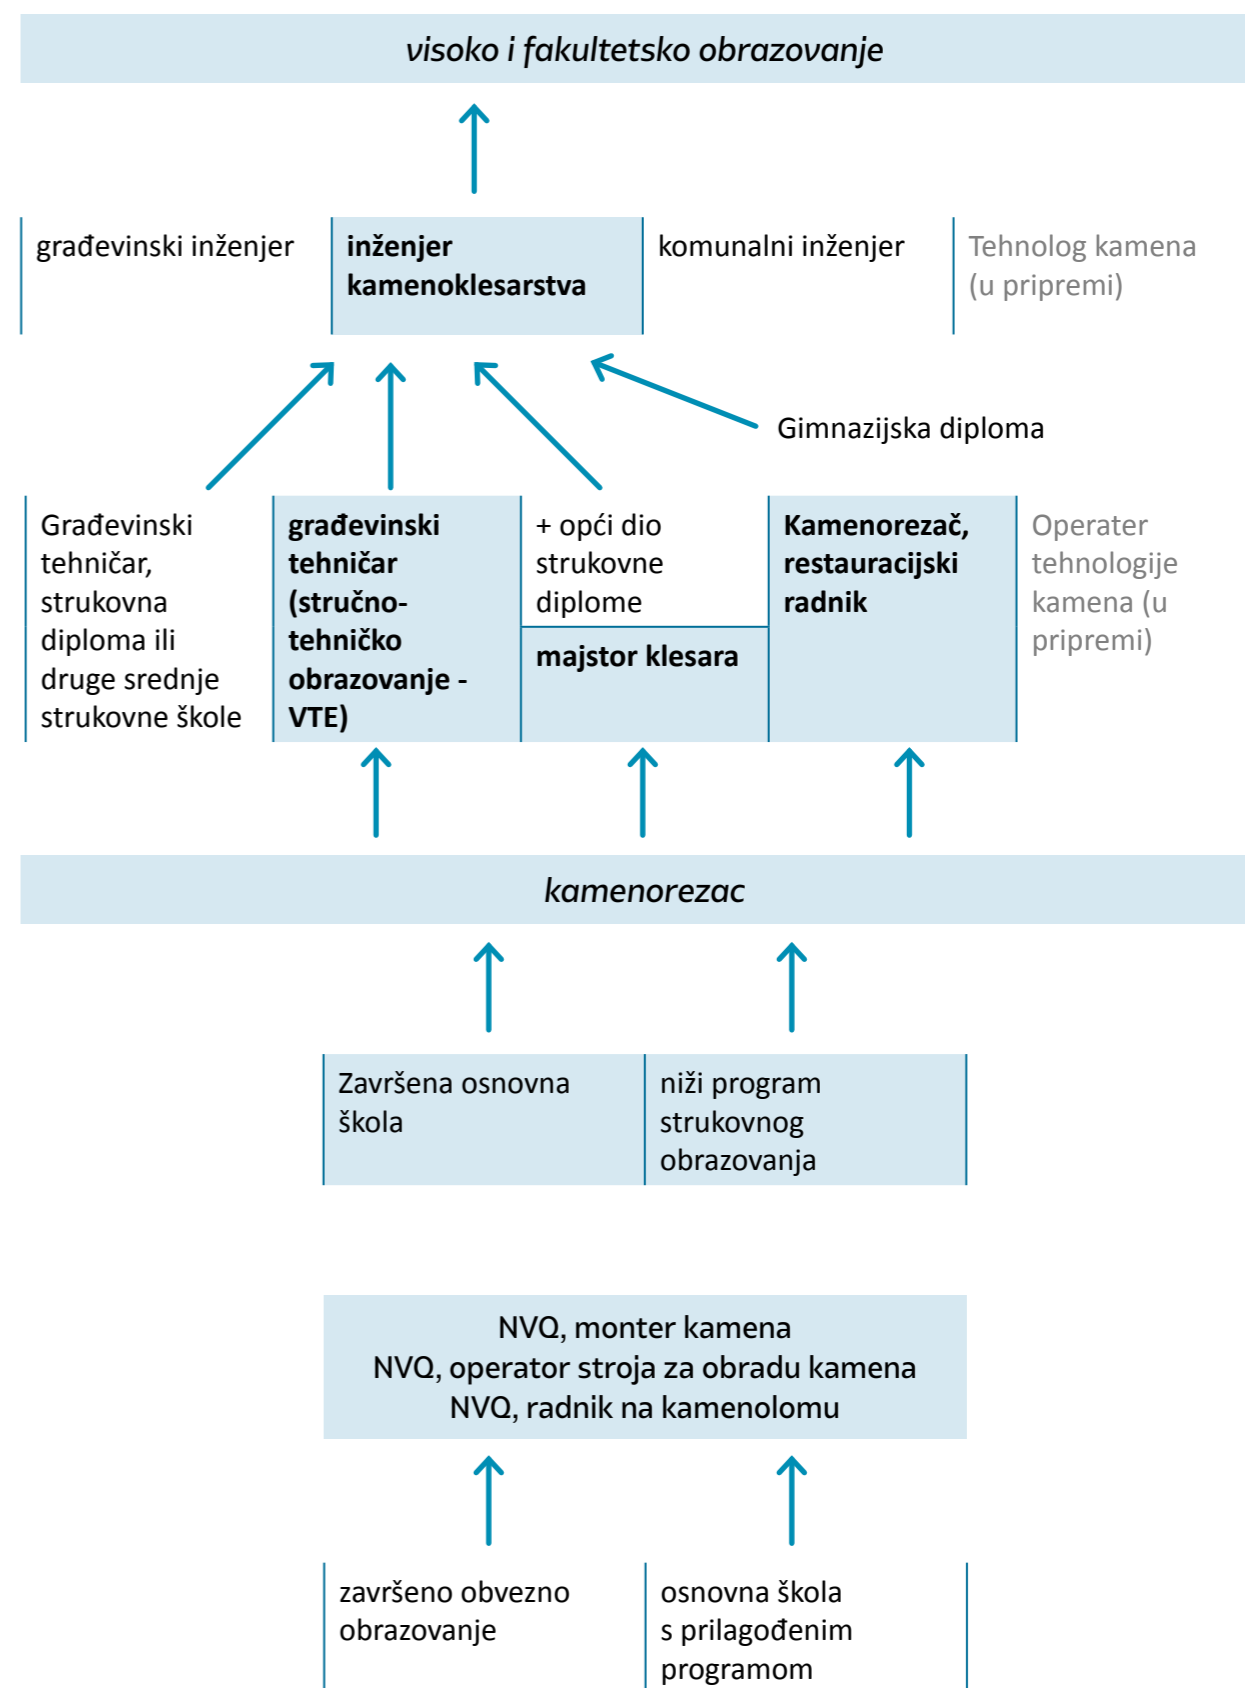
visoko i fakultetsko obrazovanje

građevinski inženjer

inženjer kamenoklesarstva

komunalni inženjer

Tehnolog kamena (u pripremi)

Gimnazijska diploma

Građevinski tehničar, strukovna diploma ili druge srednje strukovne škole

građevinski tehničar (stručno-tehničko obrazovanje - VTE)

+ opći dio strukovne diplome

majstor klesara

Kamenorezač, restauracijski radnik

Operater tehnologije kamena (u pripremi)

kamenorezac

Završena osnovna škola

niži program strukovnog obrazovanja

NVQ, monter kamena
NVQ, operator stroja za obradu kamena
NVQ, radnik na kamenolomu

završeno obvezno obrazovanje

osnovna škola s prilagođenim programom